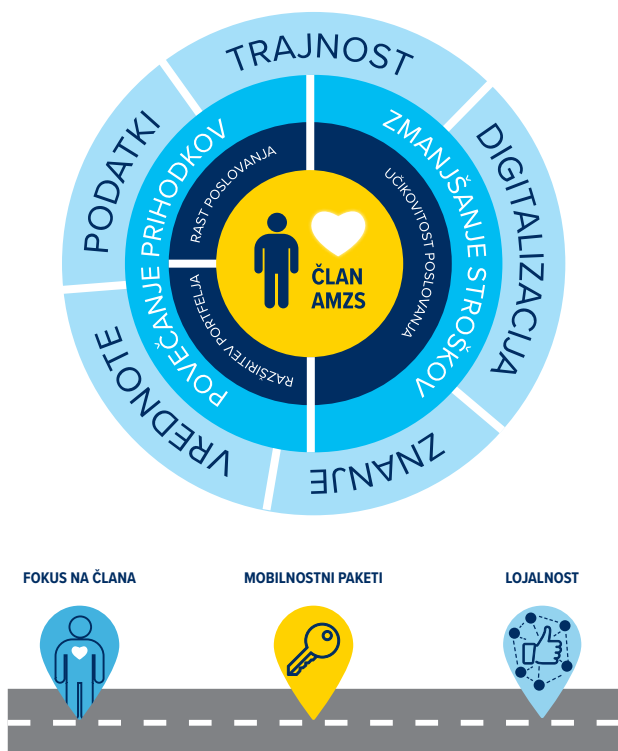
TRAJNOST
DIGITALIZACIJA
ZNANJE
VREDNOTE
PODATKI

ZMANJŠANJE STROŠKOV
POVEČANJE PRIHODKOV

RAST POSLOVANJA
UČKOVITOST POSLOVANJA
RAZŠIRITEV PORTFELJA

ČLAN AMZS

FOKUS NA ČLANA
MOBILNOSTNI PAKETI
LOJALNOST